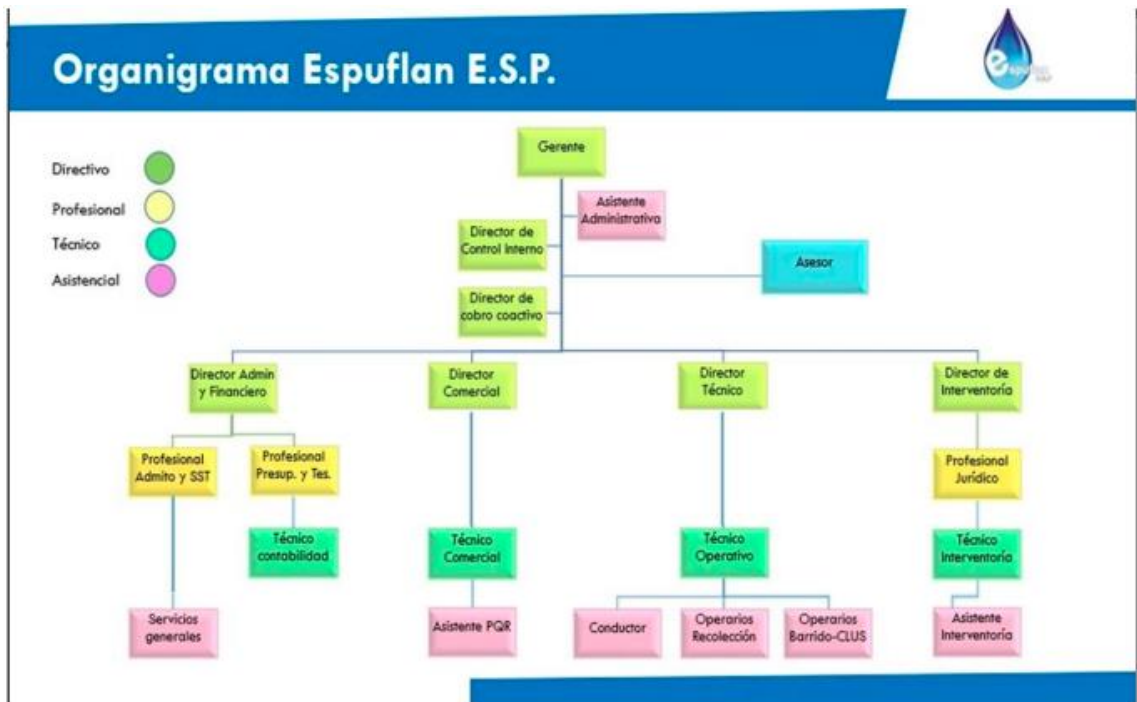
Organigrama Espuflan E.S.P.

Directivo
Profesional
Técnico
Asistencial

Gerente
Asistente Administrativa
Director de Control Interno
Asesor
Director de cobro coactivo

Director Admin y Financiero
Director Comercial
Director Técnico
Director de Interventoría

Profesional Admito y SST
Profesional Presup. y Tes.
Técnico contabilidad
Servicios generales

Técnico Comercial
Asistente PQR

Técnico Operativo
Conductor
Operarios Recolección
Operarios Barrido-CLUS

Profesional Jurídico
Técnico Interventoría
Asistente Interventoría